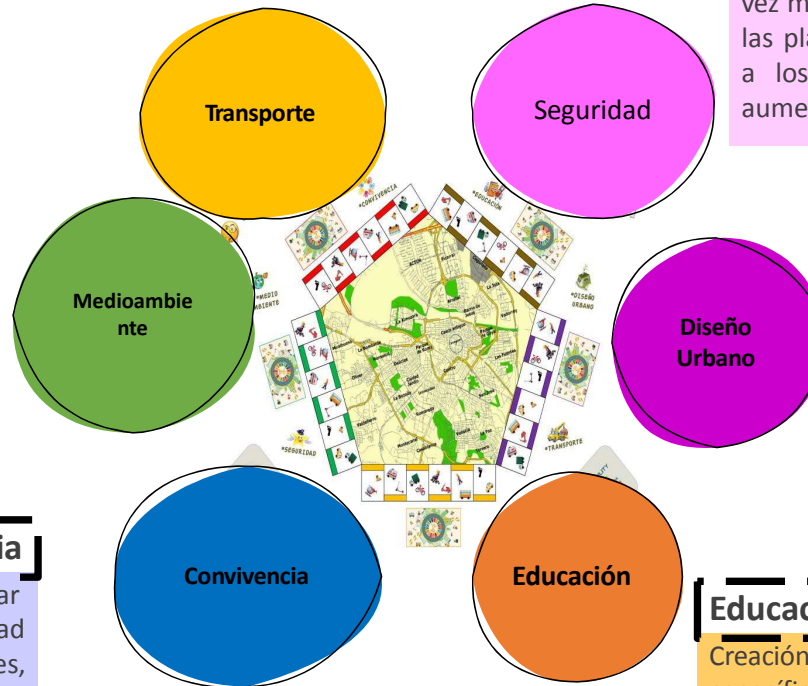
vez m
las pl
a los
aume

Transporte

Seguridad

Medioambiente

Diseño Urbano

Convivencia

Educación

*CONVIVENCIA
*EDUCACIÓN
*MEDIO AMBIENTE
*DISEÑO URBANO
*SEGURIDAD
*TRANSPORTE

ia

ar
ad
es,

Educac
Creación